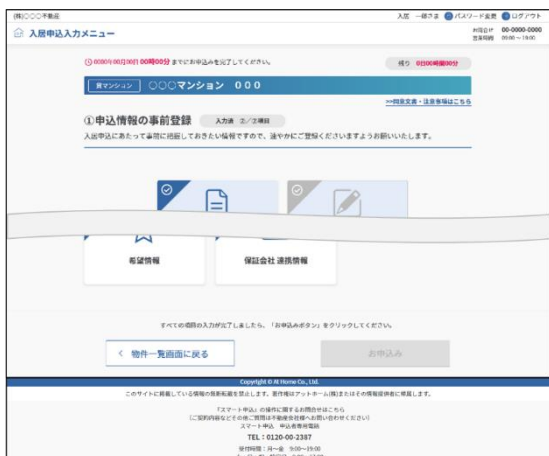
(株)〇〇〇不動産

入居 一郎さま パスワード変更 ログアウト

入居申込入力メニュー

お問合せ 00-0000-0000
営業時間 09:00～19:00

0000年00月00日 00時00分 までにお申込みを完了してください。

残り 0日00時間00分

賃マンション 〇〇〇マンション 000

>>同意文書・注意事項はこちら

①申込情報の事前登録 入力済 2／2項目

入居申込にあたって事前に把握しておきたい情報ですので、速やかにご登録くださいますようお願いいたします。

希望情報

保証会社 連携情報

すべての項目の入力が完了しましたら、「お申込みボタン」をクリックしてください。

< 物件一覧画面に戻る

お申込み

Copyright © At Home Co., Ltd.

このサイトに掲載している情報の無断転載を禁止します。著作権はアットホーム(株)またはその情報提供者に帰属します。

「スマート申込」の操作に関するお問合せはこちら
(ご契約内容などその他ご質問は不動産会社様へお問い合わせください)
スマート申込 申込者専用窓口

TEL：0120-00-2387

受付時間：月～金 9:00～19:00
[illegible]